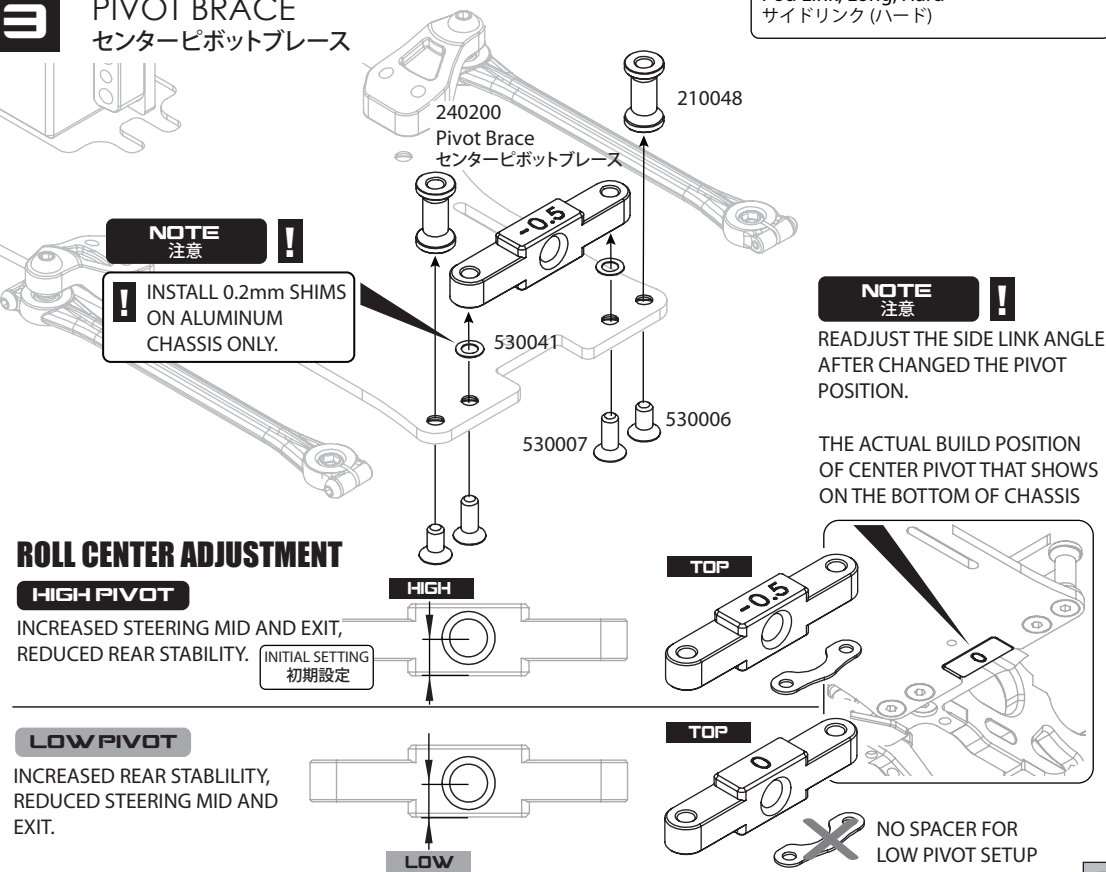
3 PIVOT BRACE
センターピボットブレース

Pod Link, Long, Hard
サイドリンク (ハード)

240200
Pivot Brace
センターピボットブレース

210048

-0.5

NOTE
注意
!

! INSTALL 0.2mm SHIMS ON ALUMINUM CHASSIS ONLY.

530041

530007

530006

NOTE
注意
!

READJUST THE SIDE LINK ANGLE AFTER CHANGED THE PIVOT POSITION.

THE ACTUAL BUILD POSITION OF CENTER PIVOT THAT SHOWS ON THE BOTTOM OF CHASSIS

ROLL CENTER ADJUSTMENT

HIGH PIVOT

INCREASED STEERING MID AND EXIT, REDUCED REAR STABILITY.

INITIAL SETTING
初期設定

HIGH

TOP

-0.5

0

LOW PIVOT

INCREASED REAR STABLILITY, REDUCED STEERING MID AND EXIT.

LOW

TOP

0

NO SPACER FOR LOW PIVOT SETUP